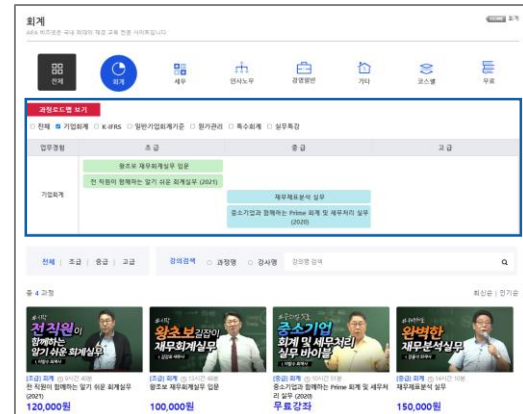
회계
AIFA 비즈니스 국내 최대의 재무 교육 전문 사이트입니다

전체 회계 세무 인사노무 경영일반 기타 코스별 무료

과정로드맵 보기

○ 회계 ● 기업회계 ○ K-IFRS ○ 일반기업회계기준 ○ 원가관리 ○ 특수회계 ○ 실무특강

| 업무경험 | 초급 | 중급 | 고급 |
|---|---|---|---|
| 기업회계 | 왕초보 재무회계실무 입문 | | |
| | 전 직원이 함께하는 알기 쉬운 회계실무 (2021) | | |
| | | 재무제표분석 실무 | |
| | | 중소기업과 함께하는 Prime 회계 및 세무처리 실무 (2020) | |

전체 | 초급 | 중급 | 고급 강의검색 ○ 과정명 ○ 강사명 강의명 검색

총 4 과정 최신순 | 인기순

전 직원이 함께하는 알기 쉬운 회계실무
[초급] 회계
전 직원이 함께하는 알기 쉬운 회계실무 (2021)
120,000원

왕초보 김장이 재무회계실무
[초급] 회계
왕초보 재무회계실무 입문
100,000원

중소기업 회계 및 세무처리 실무 바이블
[중급] 회계
중소기업과 함께하는 Prime 회계 및 세무처리 실무 (2020)
무료강좌

완벽한 재무분석실무
[중급] 회계
재무제표분석 실무
150,000원